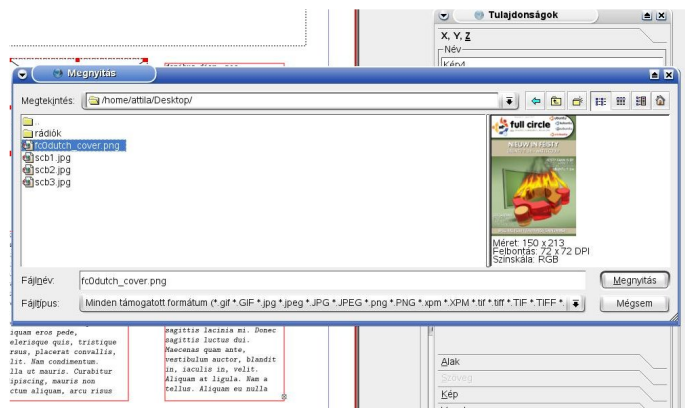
Tulajdonságok
X, Y, Z
Név
Kép4
Megnyitás
Megtekintés: /home/attila/Desktop/
..
rádiók
fc0dutch_cover.png
scb1.jpg
scb2.jpg
scb3.jpg
full circle
Méret: 150 x 213
Felbontás: 72 x 72 DPI
Színskála: RGB
Fájlnév: fc0dutch_cover.png
Megnyitás
Fájltípus: Minden támogatott formátum (*.gif *.GIF *.jpg *.jpeg *.JPG *.JPEG *.png *.PNG *.xpm *.XPM *.tif *.tiff *.TIF *.TIFF *.
Mégsem
iquam eros pede, elerisque quis, tristique risus, placerat convallis, lit. Nam condimentum. lla ut mauris. Curabitur ipiscing, mauris non tum aliquam, arcu risus
sagittis lacinia mi. Donec sagittis luctus dui. Maecenas quam ante, vestibulum auctor, blandit in, iaculis in, velit. Aliquam at ligula. Nam a tellus. Aliquam eu nulla
Alak
Szöveg
Kép